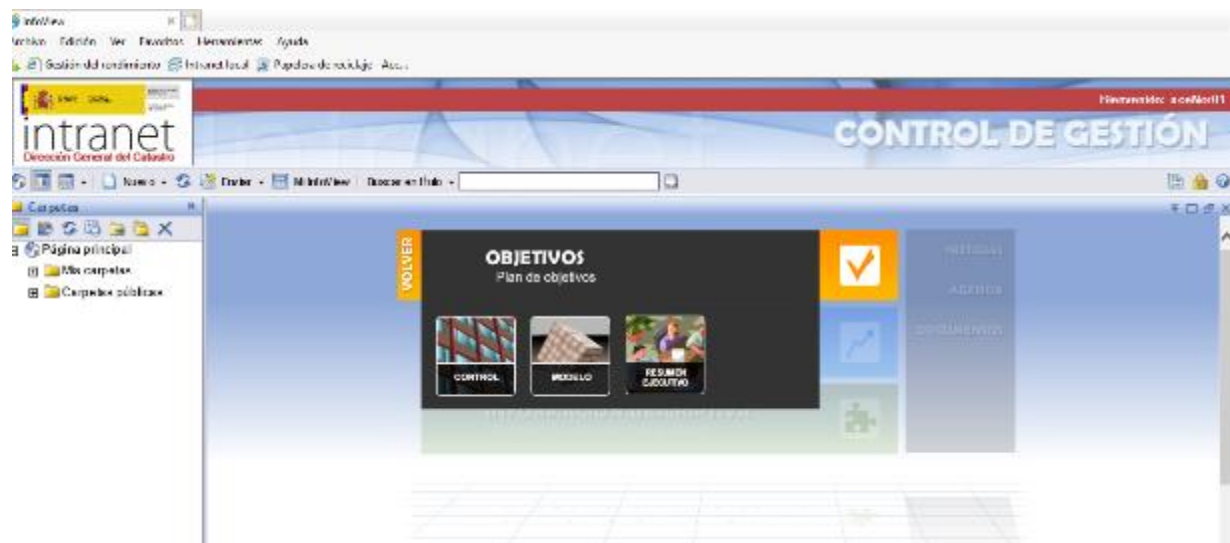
InfoView

Archivo Edición Ver Favoritos Herramientas Ayuda

Gestión del rendimiento Intranet local Papelera de reciclaje Acc.

Bienvenido: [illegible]

intranet
Dirección General del Catastro

CONTROL DE GESTIÓN

Nuevo Enviar Mi InfoView Buscar en título

Carpetas

Página principal
Mis carpetas
Carpetas públicas

VOLVER

OBJETIVOS
Plan de objetivos

CONTROL

MODELO

RESUMEN EJECUTIVO

NOTICIAS

AGENDA

DOCUMENTOS